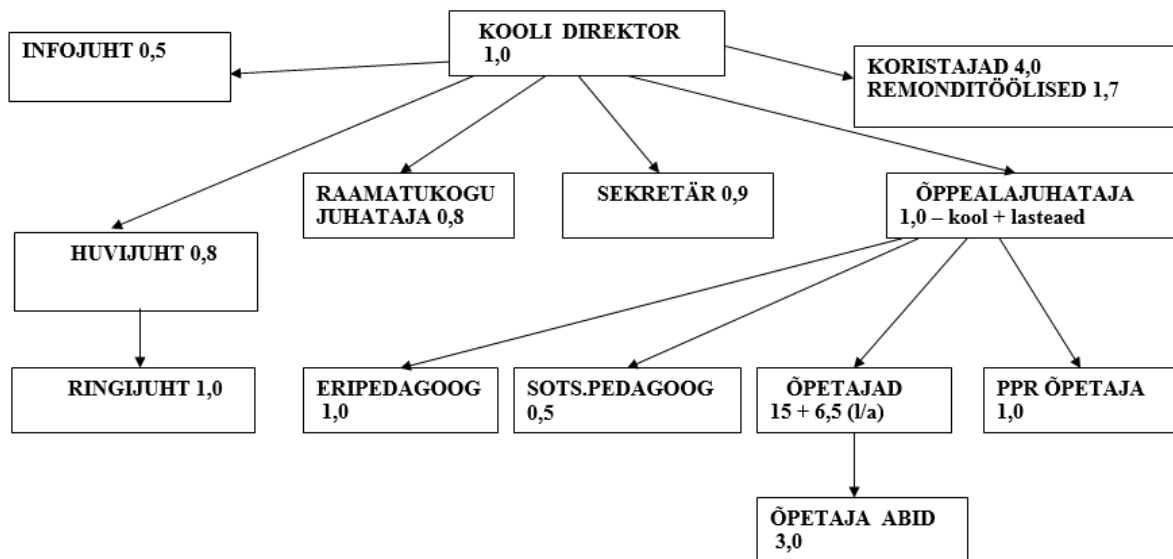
KOOLI DIREKTOR 1,0

INFOJUHT 0,5

KORISTAJAD 4,0
REMONDITÖÖLISED 1,7

RAAMATUKOGU JUHATAJA 0,8

SEKRETÄR 0,9

ÕPPEALAJUHATAJA 1,0 – kool + lasteaed

HUVIJUHT 0,8

RINGIJUHT 1,0

ERIPEDAGOOG 1,0

SOTS.PEDAGOOG 0,5

ÕPETAJAD 15 + 6,5 (l/a)

PPR ÕPETAJA 1,0

ÕPETAJA ABID 3,0